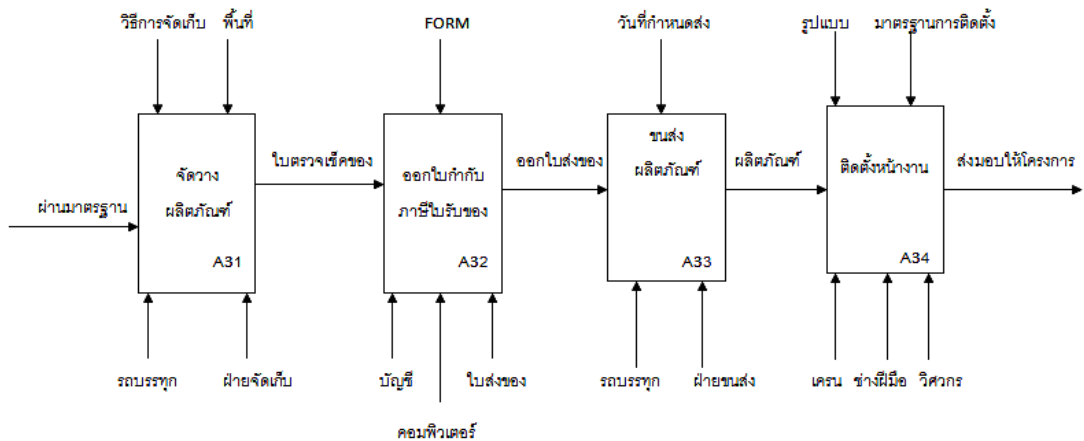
วิธีการจัดเก็บ
พื้นที่
ผ่านมาตรฐาน
จัดวาง ผลิตภัณฑ์
A31
รถบรรทุก
ฝ่ายจัดเก็บ
ใบตรวจเช็คของ
FORM
ออกใบกำกับ ภาษีใบรับของ
A32
บัญชี
คอมพิวเตอร์
ใบส่งของ
ออกใบส่งของ
วันที่กำหนดส่ง
ขนส่ง ผลิตภัณฑ์
A33
รถบรรทุก
ฝ่ายขนส่ง
ผลิตภัณฑ์
รูปแบบ
มาตรฐานการติดตั้ง
ติดตั้งหน้างาน
A34
เครน
ช่างฝีมือ
วิศวกร
ส่งมอบให้โครงการ